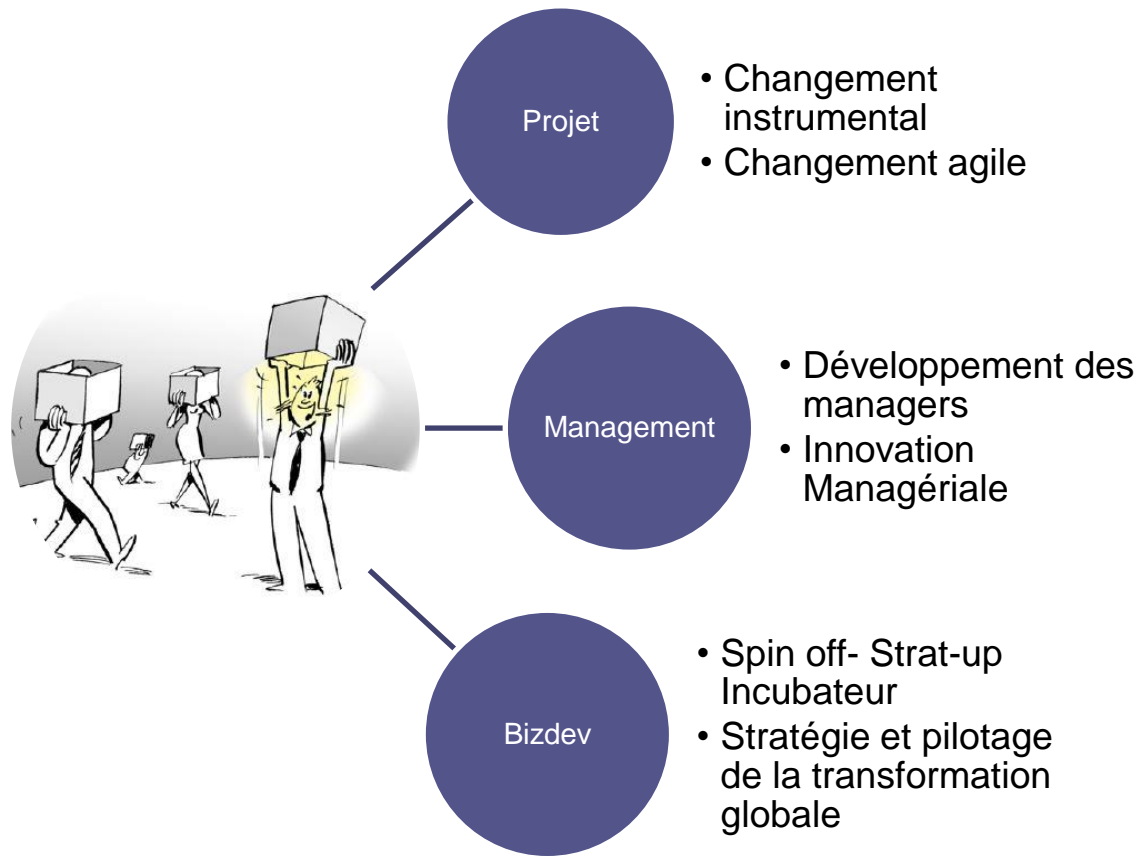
Projet

• Changement instrumental
• Changement agile

Management

• Développement des managers
• Innovation Managériale

Bizdev

• Spin off- Strat-up Incubateur
• Stratégie et pilotage de la transformation globale